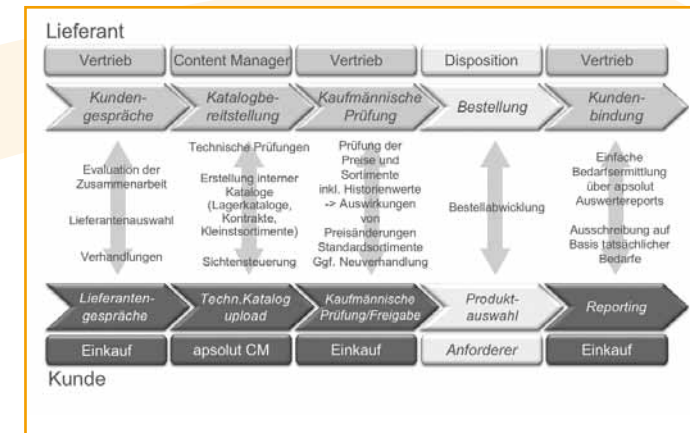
Lieferant

| Vertrieb | Content Manager | Vertrieb | Disposition | Vertrieb |
|---|---|---|---|---|
| Kundengespräche | Katalogbereitstellung | Kaufmännische Prüfung | Bestellung | Kundenbindung |
| Evaluation der Zusammenarbeit<br>Lieferantenauswahl<br>Verhandlungen | Technische Prüfungen<br>Erstellung interner Kataloge (Lagerkataloge, Kontrakte, Kleinstsortimente)<br>Sichtensteuerung | Prüfung der Preise und Sortimente inkl. Historienwerte -> Auswirkungen von Preisänderungen Standardsortimente Ggf. Neuverhandlung | Bestellabwicklung | Einfache Bedarfsermittlung über apsolut Auswertereports<br>Ausschreibung auf Basis tatsächlicher Bedarfe |
| Lieferantengespräche | Techn.Katalog upload | Kaufmännische Prüfung/Freigabe | Produktauswahl | Reporting |
| Einkauf | apsolut CM | Einkauf | Anforderer | Einkauf |

Kunde